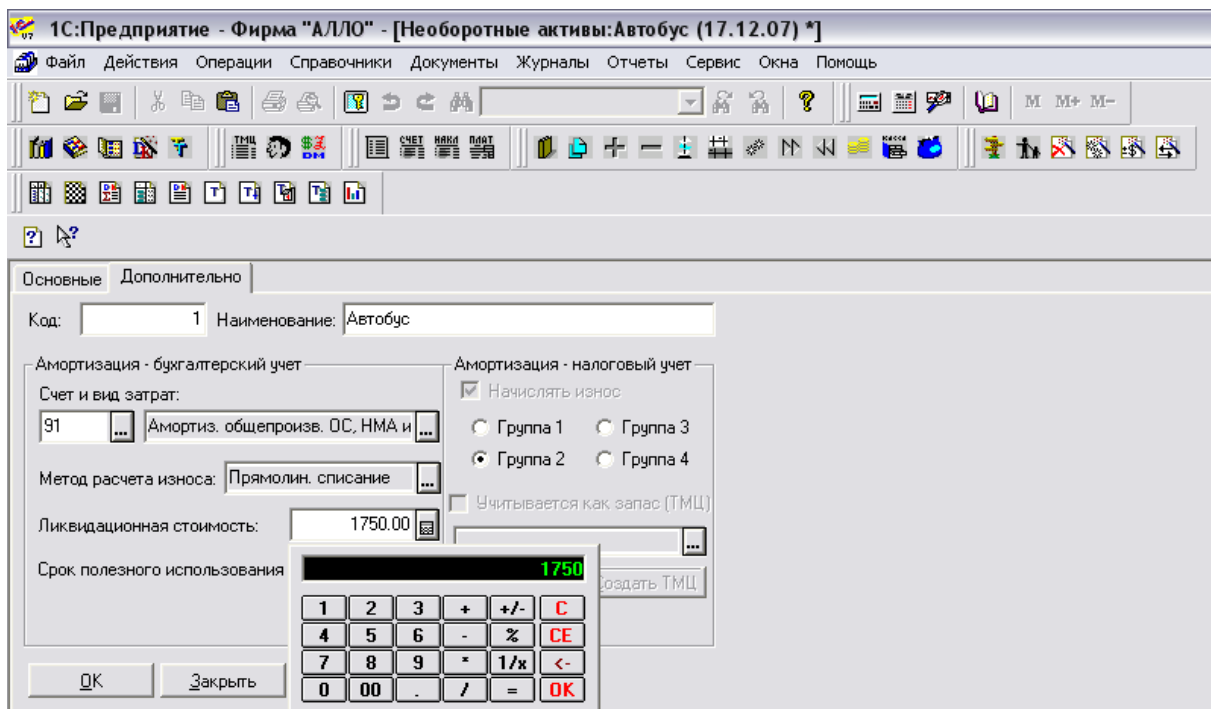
1С:Предприятие - Фирма "АЛЛО" - [Необоротные активы:Автобус (17.12.07) *]

Файл Действия Операции Справочники Документы Журналы Отчеты Сервис Окна Помощь

M M+ M−

ТМЦ СЧЕТ НАКЛ ПЛАТ

Основные Дополнительно

Код: 1 Наименование: Автобус

Амортизация - бухгалтерский учет

Счет и вид затрат:

91 Амортиз. общепроизв. ОС, НМА и

Метод расчета износа: Прямолин. списание

Ликвидационная стоимость: 1750.00

Срок полезного использования

Амортизация - налоговый учет

Начислять износ

Группа 1 Группа 3

Группа 2 Группа 4

Учитывается как запас (ТМЦ)

Создать ТМЦ

1750

| 1 | 2 | 3 | + | +/- | C |
|---|---|---|---|---|---|
| 4 | 5 | 6 | - | % | CE |
| 7 | 8 | 9 | * | 1/x | <- |
| 0 | 00 | . | / | = | OK |

OK Закрыть